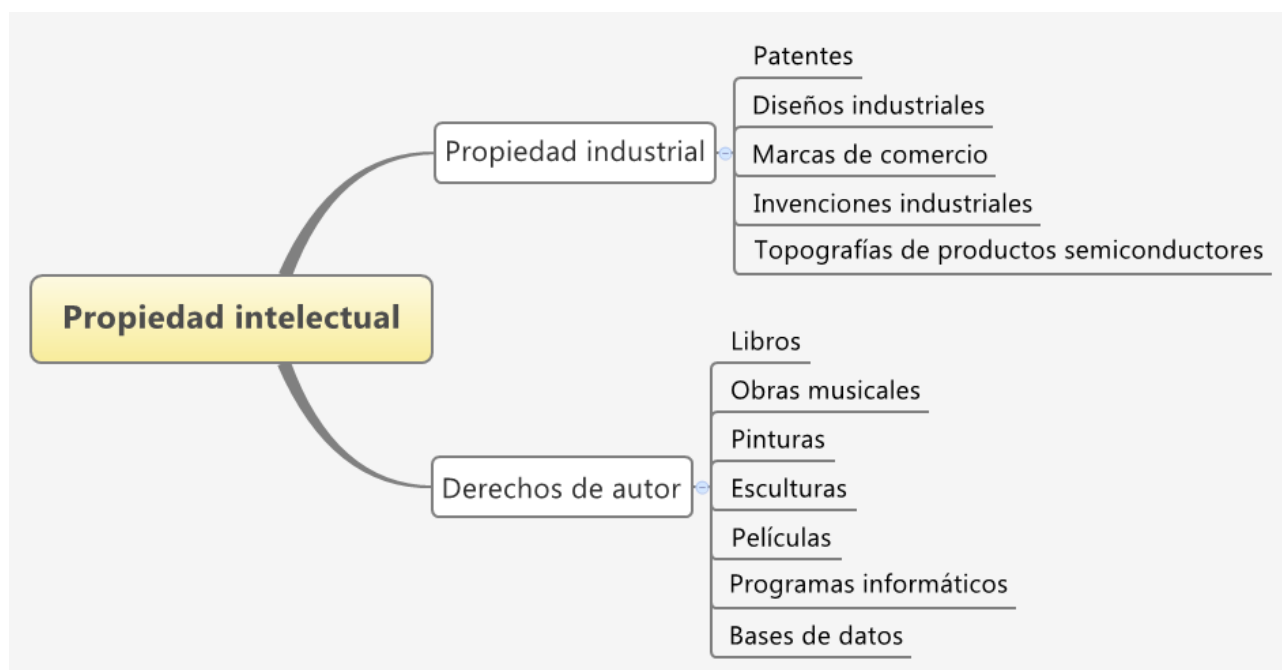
Propiedad intelectual

Propiedad industrial

Patentes
Diseños industriales
Marcas de comercio
Invenciones industriales
Topografías de productos semiconductores

Derechos de autor

Libros
Obras musicales
Pinturas
Esculturas
Películas
Programas informáticos
Bases de datos